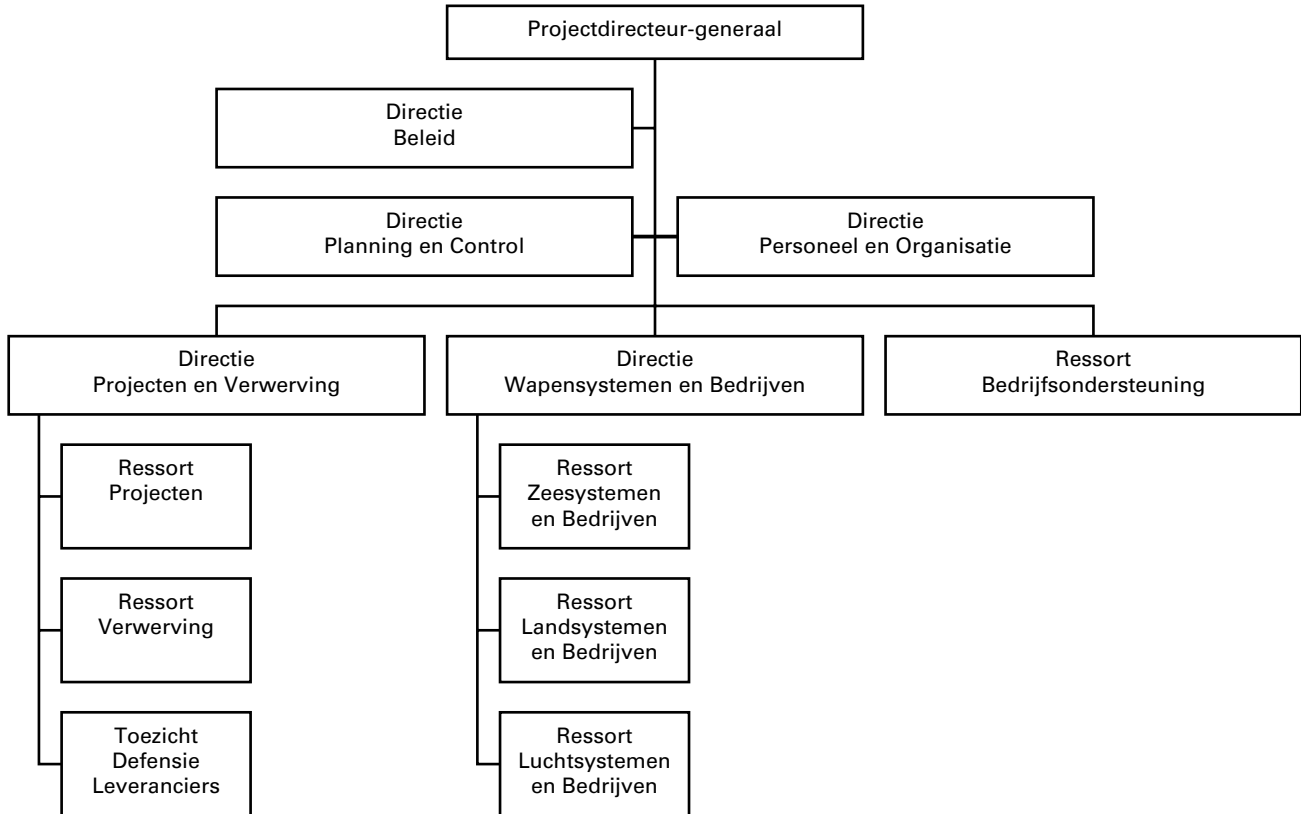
Projectdirecteur-generaal

Directie
Beleid

Directie
Planning en Control

Directie
Personeel en Organisatie

Directie
Projecten en Verwerving

Directie
Wapensystemen en Bedrijven

Ressort
Bedrijfsondersteuning

Ressort
Projecten

Ressort
Verwerving

Toezicht
Defensie
Leveranciers

Ressort
Zeesystemen
en Bedrijven

Ressort
Landsystemen
en Bedrijven

Ressort
Luchtsystemen
en Bedrijven